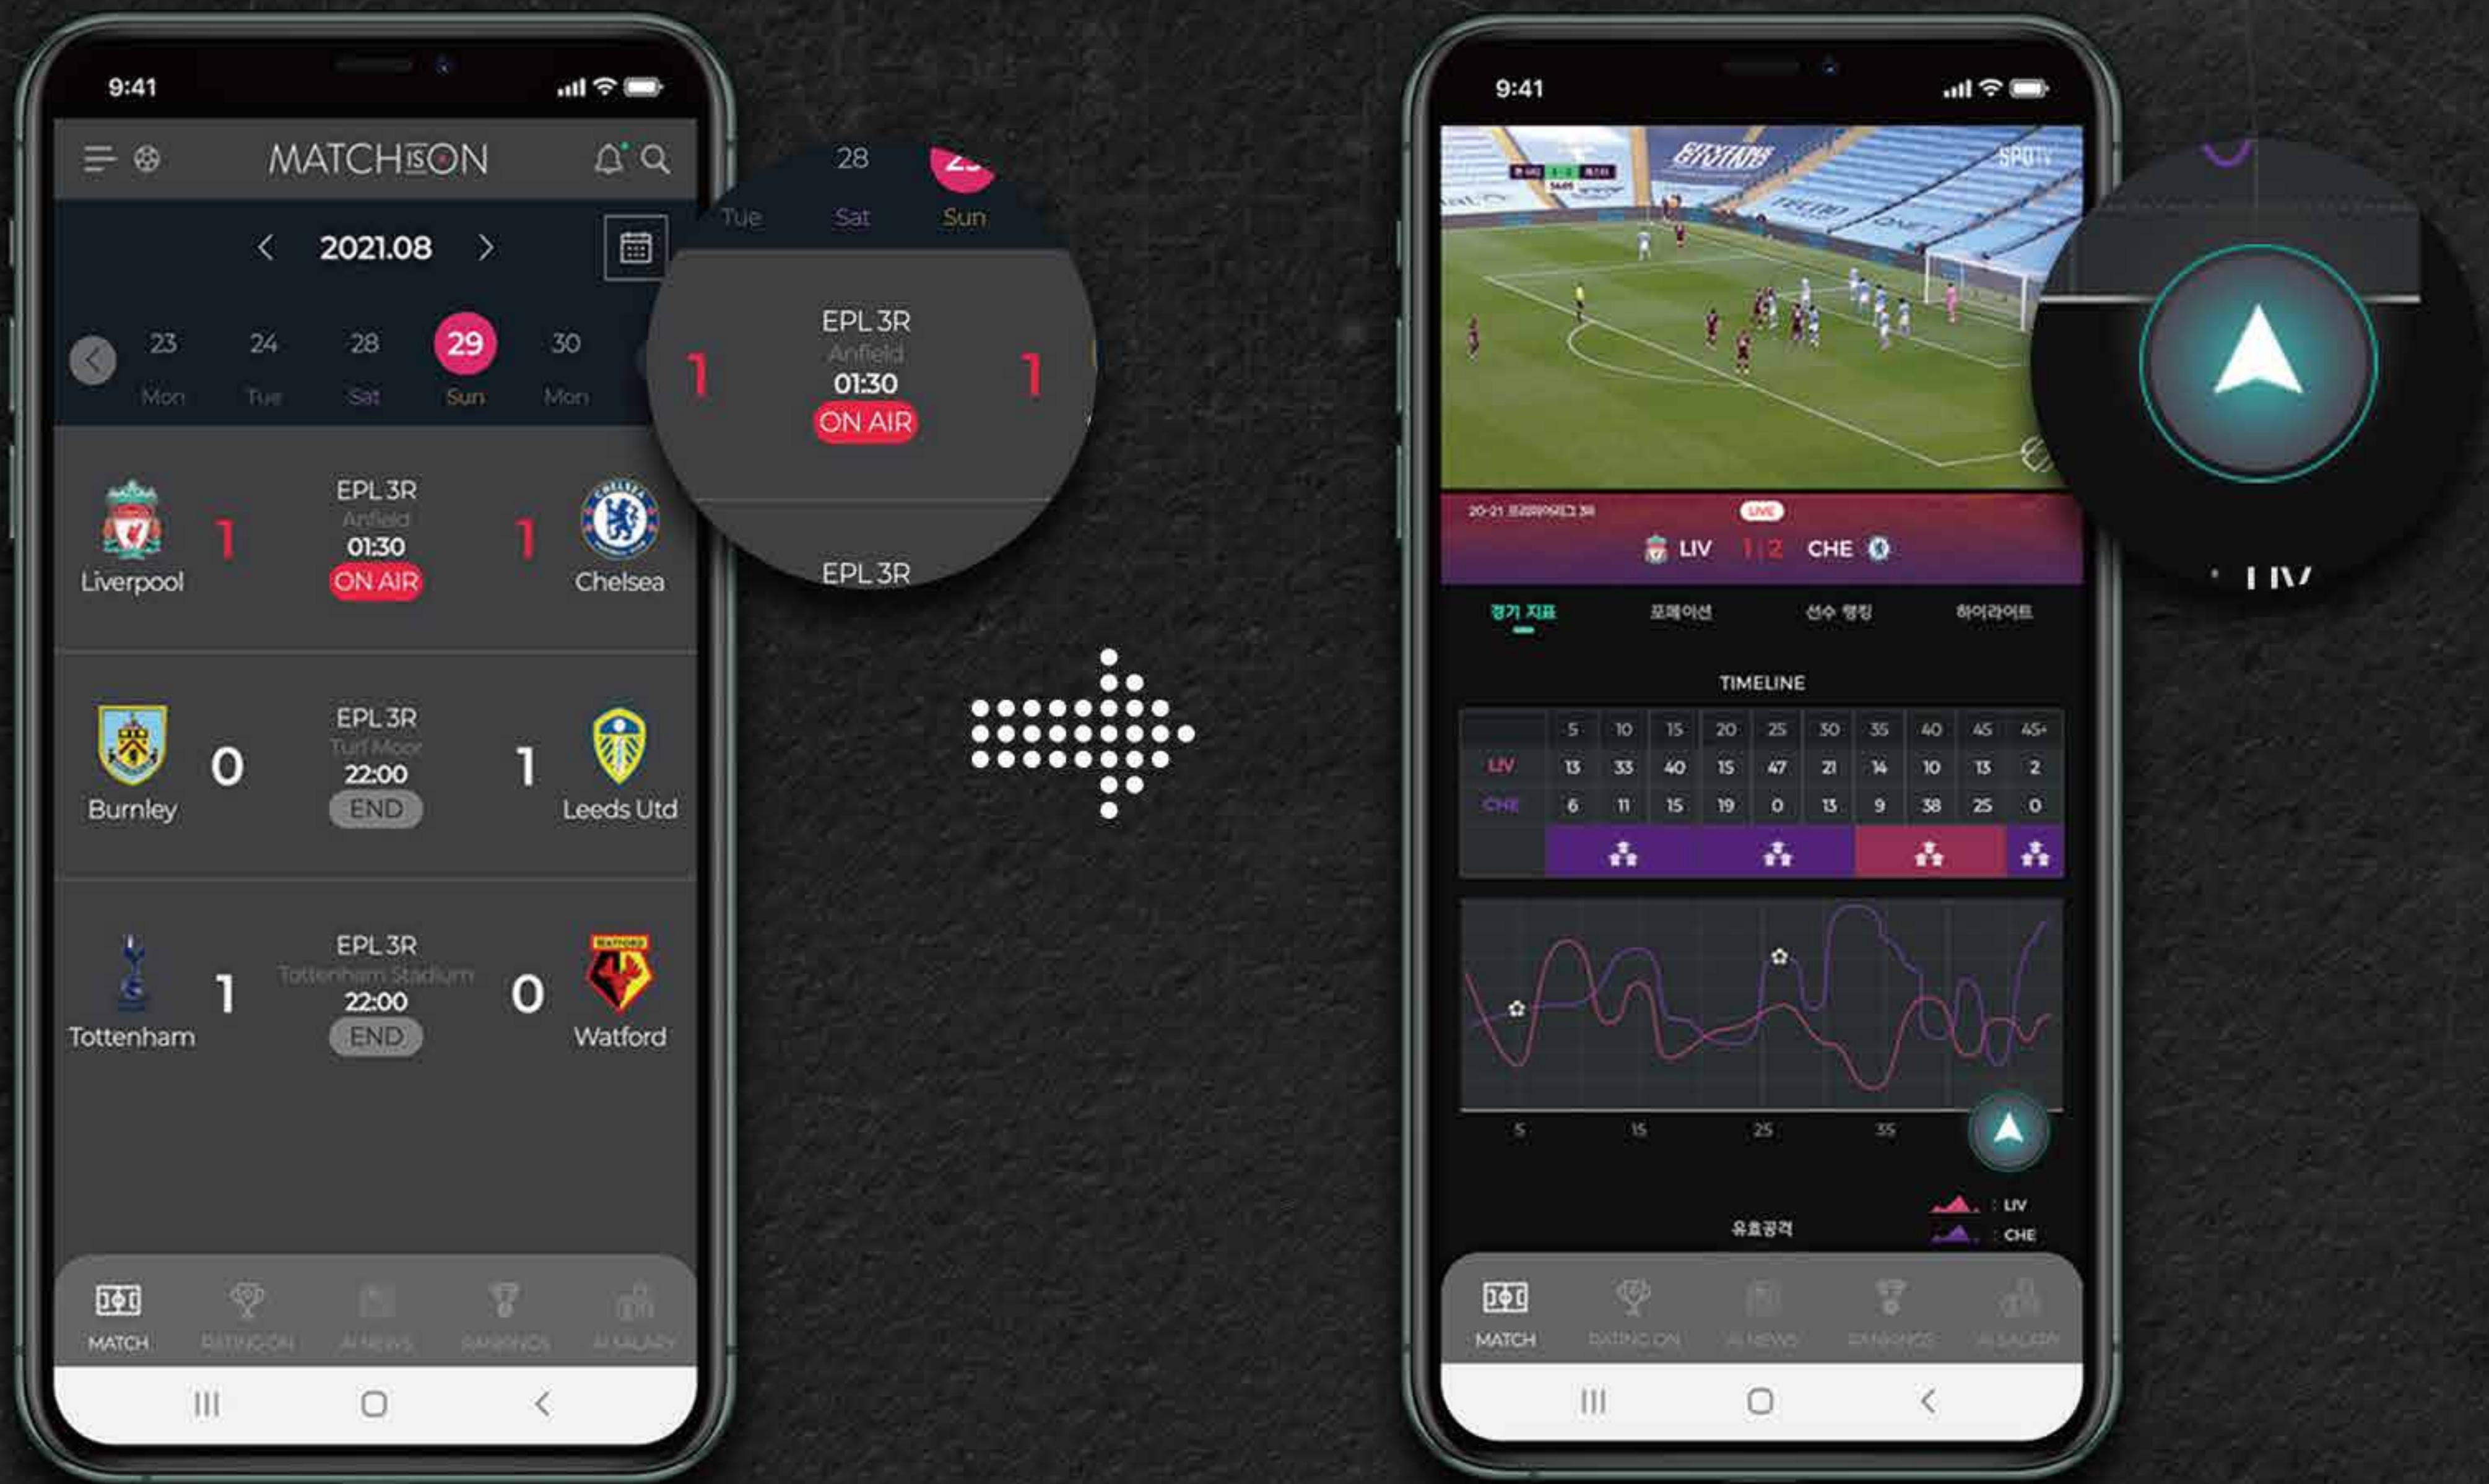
9:41

MATCHISON

2021.08

23 Mon
24 Tue
28 Sat
29 Sun
30 Mon

Liverpool 1
EPL 3R
Anfield
01:30
ON AIR
1 Chelsea

Burnley 0
EPL 3R
Turf Moor
22:00
END
1 Leeds Utd

Tottenham 1
EPL 3R
Tottenham Stadium
22:00
END
0 Watford

MATCH RATING ON AI NEWS RANKINGS AI SALARY

28 Tue Sat Sun

1
EPL 3R
Anfield
01:30
ON AIR
1

EPL 3R

9:41

SPOTV

20-21 프리미어리그 3R
LIVE
LIV 1 | 2 CHE

경기 지표 포메이션 선수 랭킹 하이라이트

TIMELINE

| | 5 | 10 | 15 | 20 | 25 | 30 | 35 | 40 | 45 | 45+ |
|---|---|---|---|---|---|---|---|---|---|---|
| LIV | 13 | 33 | 40 | 15 | 47 | 21 | 14 | 10 | 13 | 2 |
| CHE | 6 | 11 | 15 | 19 | 0 | 13 | 9 | 38 | 25 | 0 |

5 15 25 35

유효공격
: LIV
: CHE

MATCH RATING ON AI NEWS RANKINGS AI SALARY

LIV